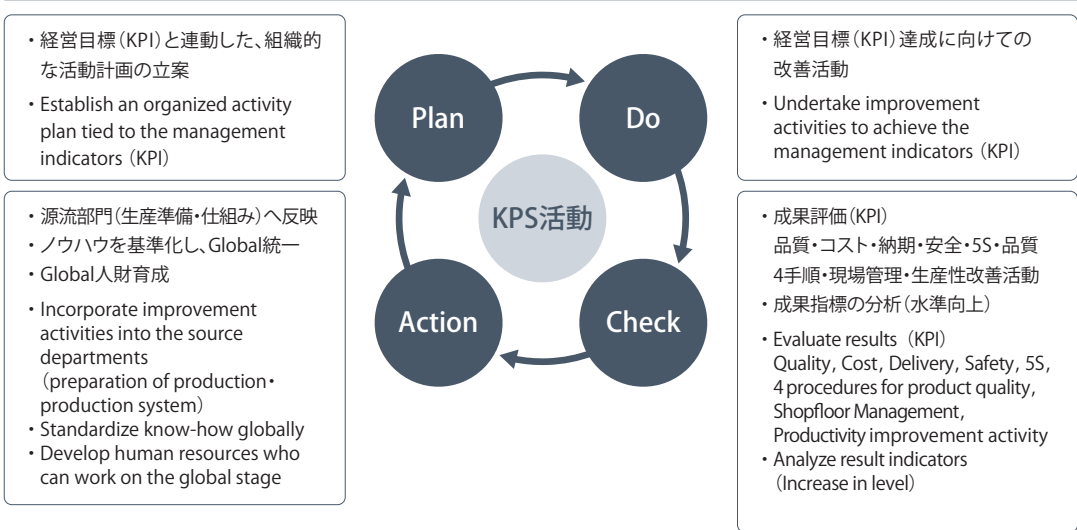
・経営目標（KPI）と連動した、組織的な活動計画の立案
・Establish an organized activity plan tied to the management indicators（KPI）

・源流部門（生産準備・仕組み）へ反映
・ノウハウを基準化し、Global統一
・Global人財育成
・Incorporate improvement activities into the source departments（preparation of production・production system）
・Standardize know-how globally
・Develop human resources who can work on the global stage

Plan

Do

KPS活動

Action

Check

・経営目標（KPI）達成に向けての改善活動
・Undertake improvement activities to achieve the management indicators（KPI）

・成果評価（KPI）
品質・コスト・納期・安全・5S・品質4手順・現場管理・生産性改善活動
・成果指標の分析（水準向上）
・Evaluate results（KPI）
Quality, Cost, Delivery, Safety, 5S, 4 procedures for product quality, Shopfloor Management, Productivity improvement activity
・Analyze result indicators（Increase in level）